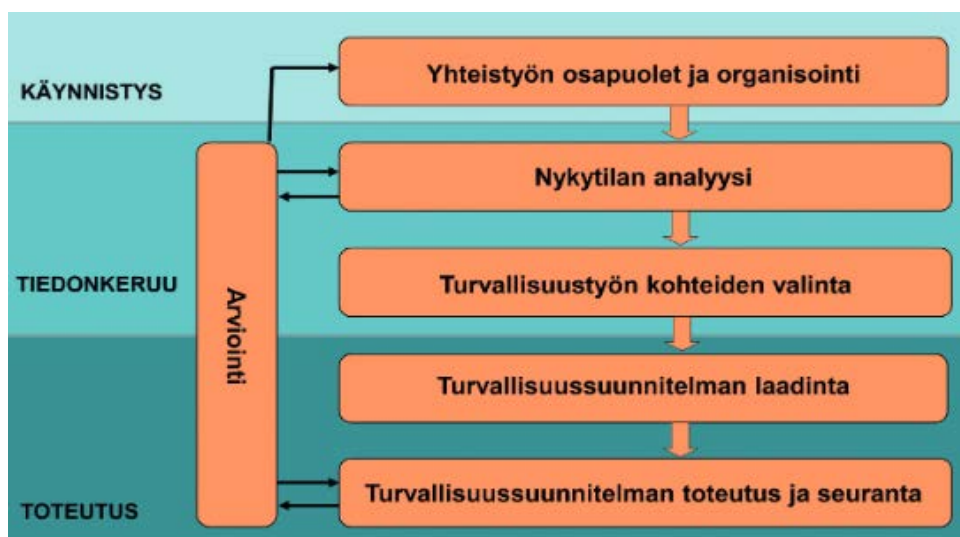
KÄYNNISTYS

Yhteistyön osapuolet ja organisointi

Nykytilan analyysi

TIEDONKERUU

Arviointi

Turvallisuustyön kohteiden valinta

Turvallisuussuunnitelman laadinta

TOTEUTUS

Turvallisuussuunnitelman toteutus ja seuranta